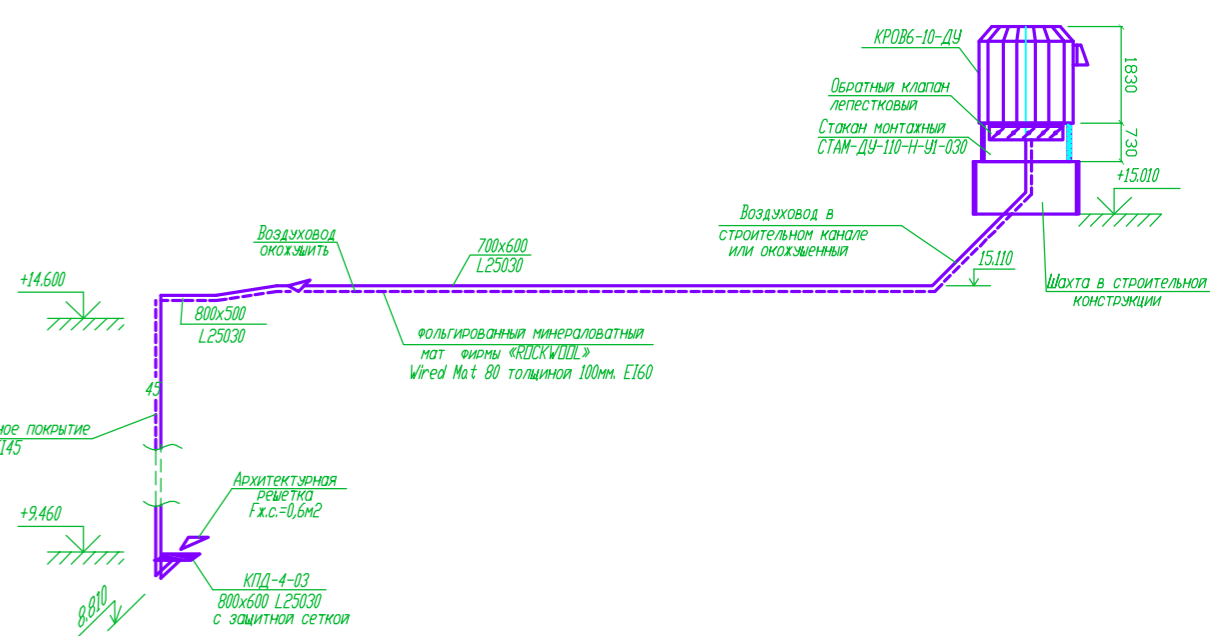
КРОВ6-10-ДУ

1830

Обратный клапан
лепестковый

Стакан монтажный
СТАМ-ДУ-110-Н-У1-030

730

+15.010

Воздуховод в
строительном канале
или окожушенный

15.110

Шахта в строительной
конструкции

Воздуховод
окожушить

700x600
L25030

+14.600

800x500
L25030

Фольгированный минераловатный
мат фирмы «ROCKWOOL»
Wired Mat 80 толщиной 100мм. EI60

45

ное покрытие
I45

Архитектурная
решетка
Fж.с.=0,6м2

+9.460

КПД-4-03
800x600 L25030
с защитной сеткой

8.810